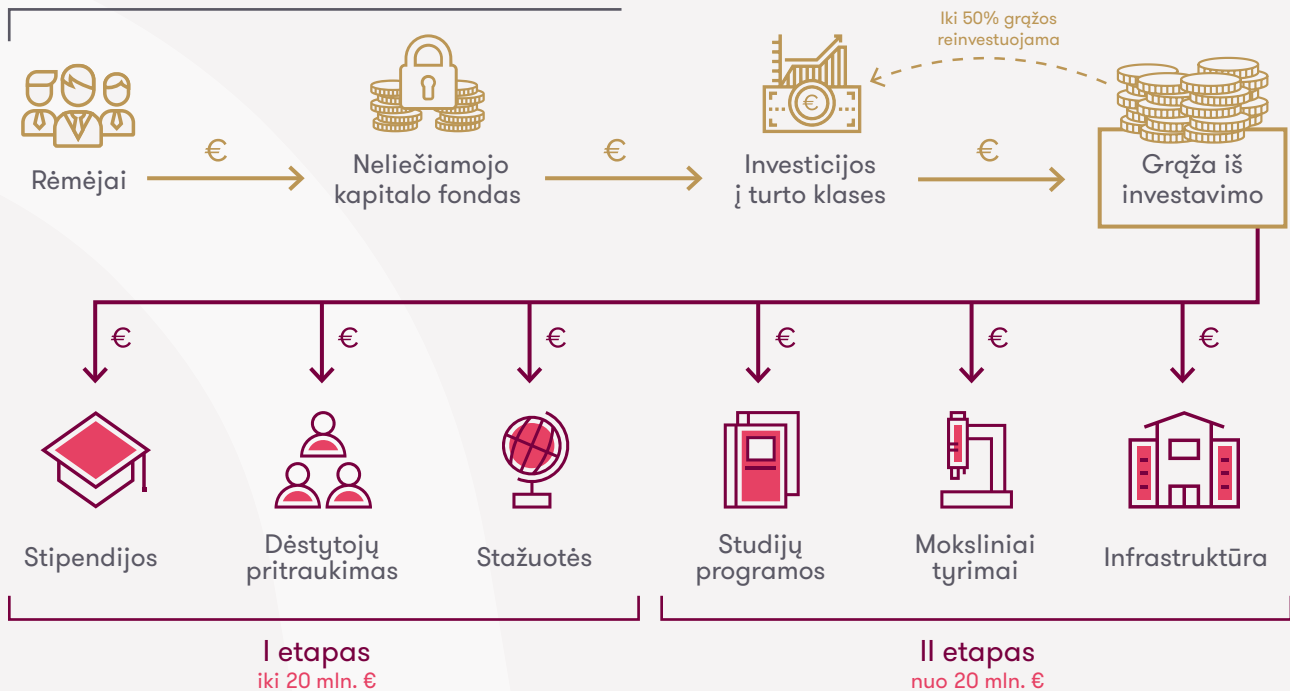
Iki 50% grąžos reinvestuojama

Rėmėjai

€

Neliečiamojo kapitalo fondas

€

Investicijos į turto klases

€

Grąža iš investavimo

€

€

€

€

€

€

Stipendijos

Dėstytojų pritraukimas

Stažuotės

Studijų programos

Moksliniai tyrimai

Infrastruktūra

I etapas
iki 20 mln. €

II etapas
nuo 20 mln. €